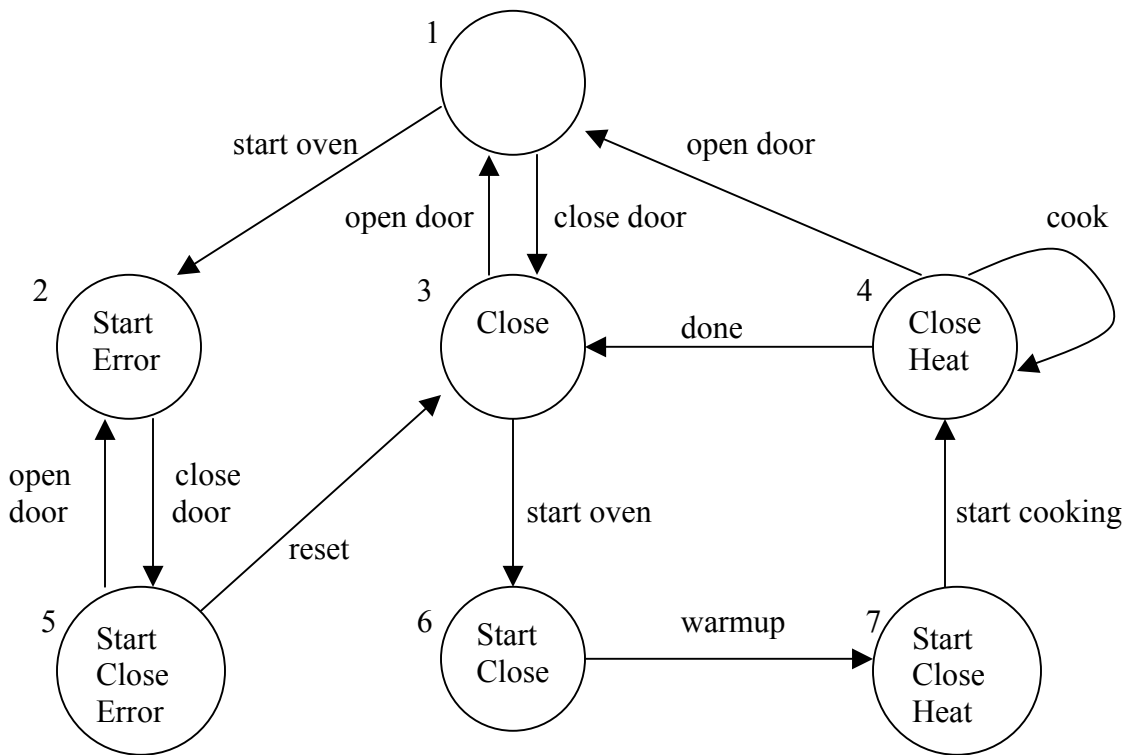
1

start oven

open door

close door

open door

cook

2
Start
Error

3
Close

done

4
Close
Heat

open door

close door

start oven

start cooking

reset

5
Start
Close
Error

6
Start
Close

warmup

7
Start
Close
Heat